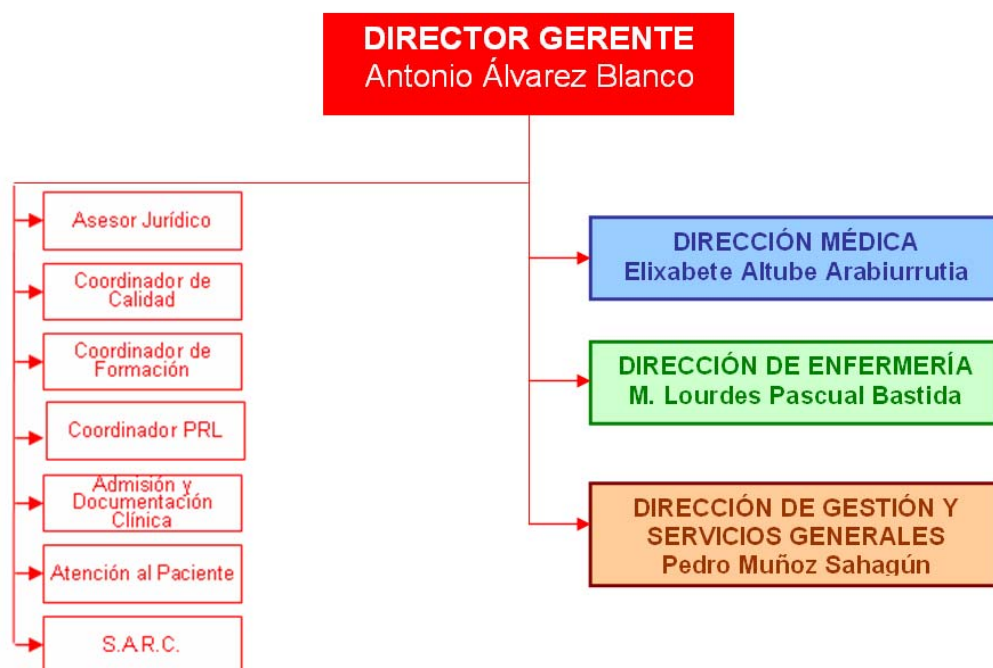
DIRECTOR GERENTE
Antonio Álvarez Blanco

Asesor Jurídico

Coordinador de Calidad

Coordinador de Formación

Coordinador PRL

Admisión y Documentación Clínica

Atención al Paciente

S.A.R.C.

DIRECCIÓN MÉDICA
Elixabete Altube Arabiurrutia

DIRECCIÓN DE ENFERMERÍA
M. Lourdes Pascual Bastida

DIRECCIÓN DE GESTIÓN Y SERVICIOS GENERALES
Pedro Muñoz Sahagún